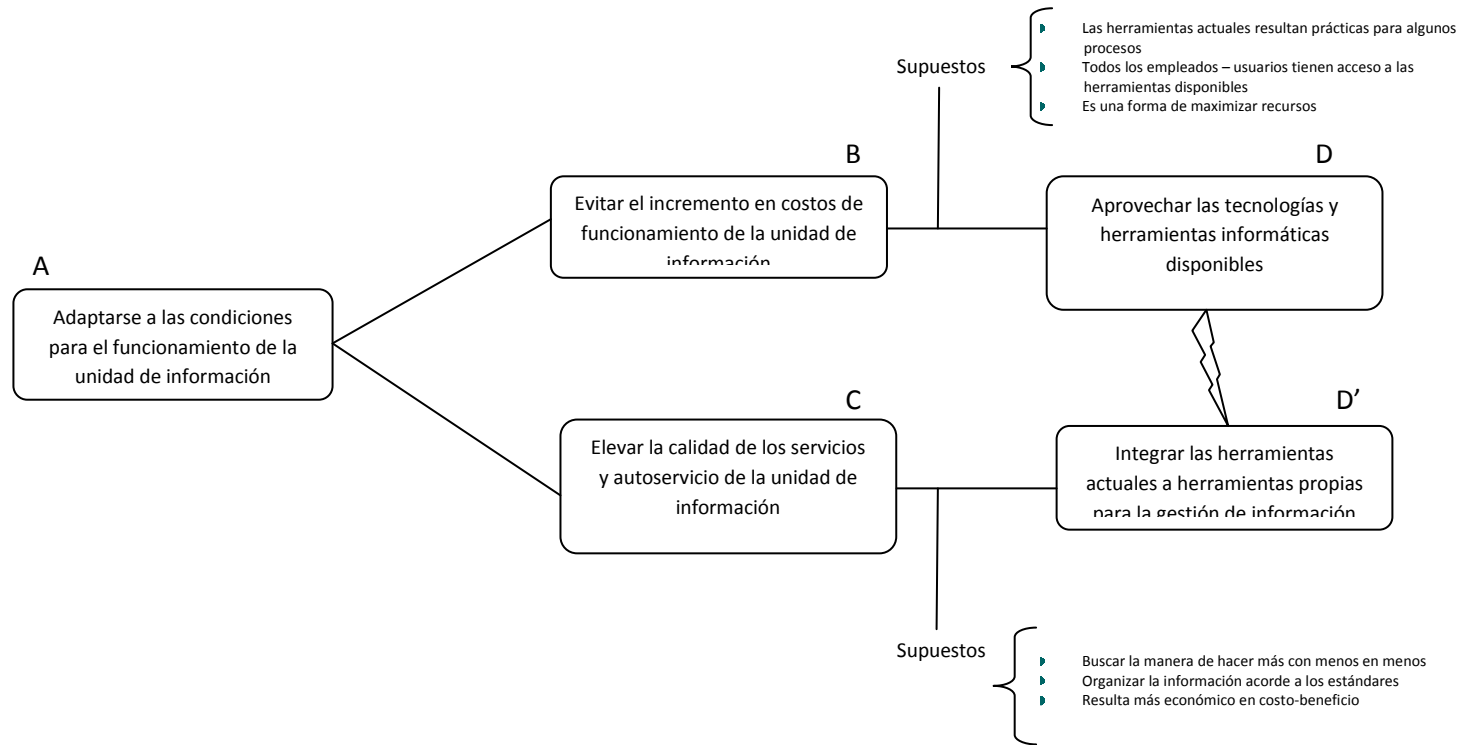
Supuestos

- Las herramientas actuales resultan prácticas para algunos procesos
- Todos los empleados – usuarios tienen acceso a las herramientas disponibles
- Es una forma de maximizar recursos

B

Evitar el incremento en costos de funcionamiento de la unidad de información

D

Aprovechar las tecnologías y herramientas informáticas disponibles

A

Adaptarse a las condiciones para el funcionamiento de la unidad de información

C

Elevar la calidad de los servicios y autoservicio de la unidad de información

D'

Integrar las herramientas actuales a herramientas propias para la gestión de información

Supuestos

- Buscar la manera de hacer más con menos en menos
- Organizar la información acorde a los estándares
- Resulta más económico en costo-beneficio